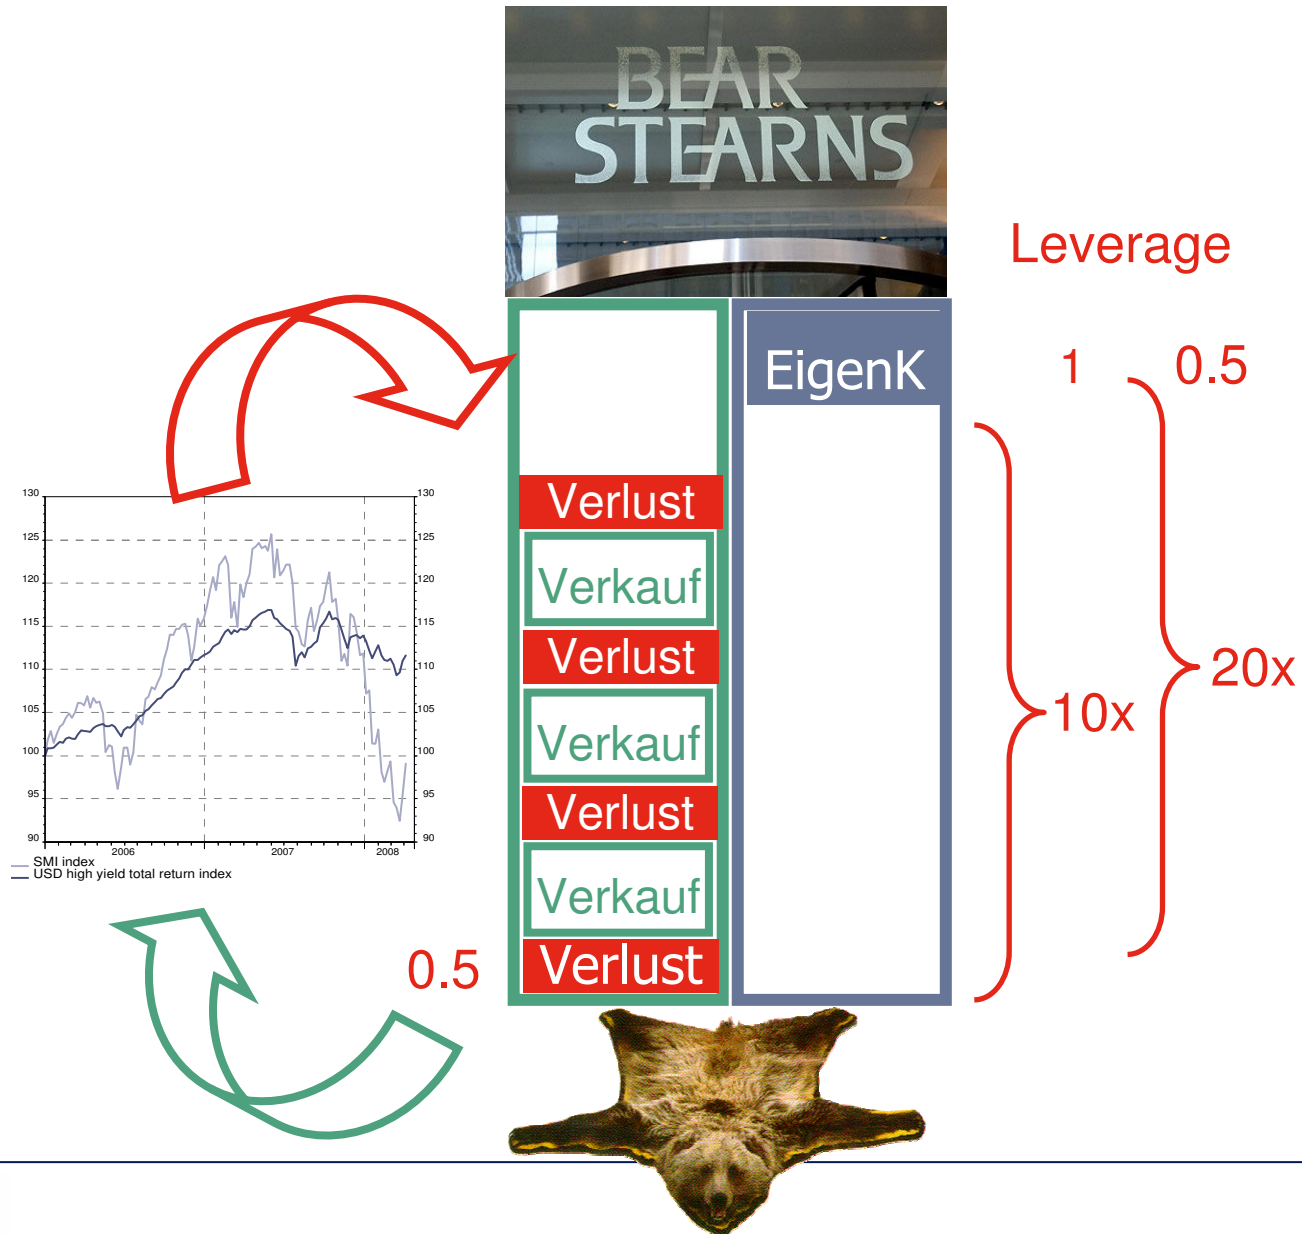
BEAR STEARNS

Leverage

EigenK

1 0.5

Verlust

Verkauf

Verlust

Verkauf

Verlust

Verkauf

Verlust

0.5

10x

20x

130 125 120 115 110 105 100 95 90

130 125 120 115 110 105 100 95 90

2006 2007 2008

SMI index
USD high yield total return index